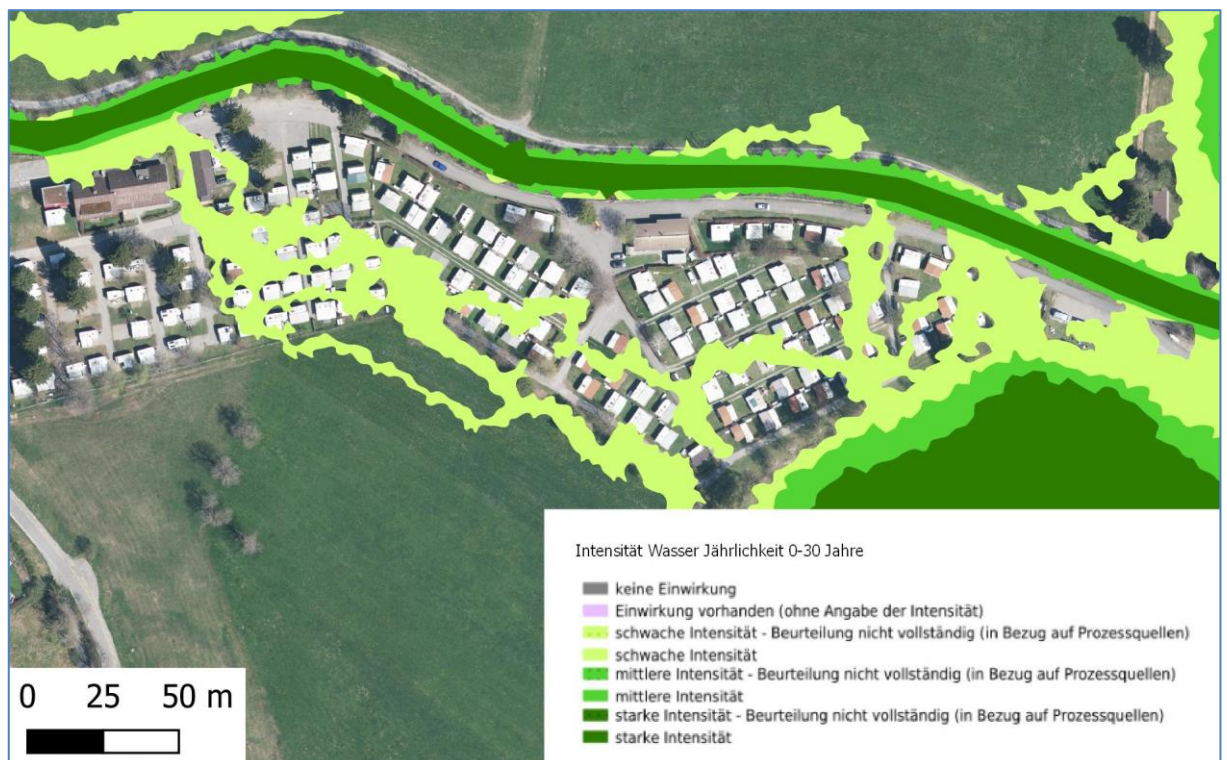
Intensität Wasser Jährlichkeit 0-30 Jahre

keine Einwirkung
Einwirkung vorhanden (ohne Angabe der Intensität)
schwache Intensität - Beurteilung nicht vollständig (in Bezug auf Prozessquellen)
schwache Intensität
mittlere Intensität - Beurteilung nicht vollständig (in Bezug auf Prozessquellen)
mittlere Intensität
starke Intensität - Beurteilung nicht vollständig (in Bezug auf Prozessquellen)
starke Intensität

0 25 50 m